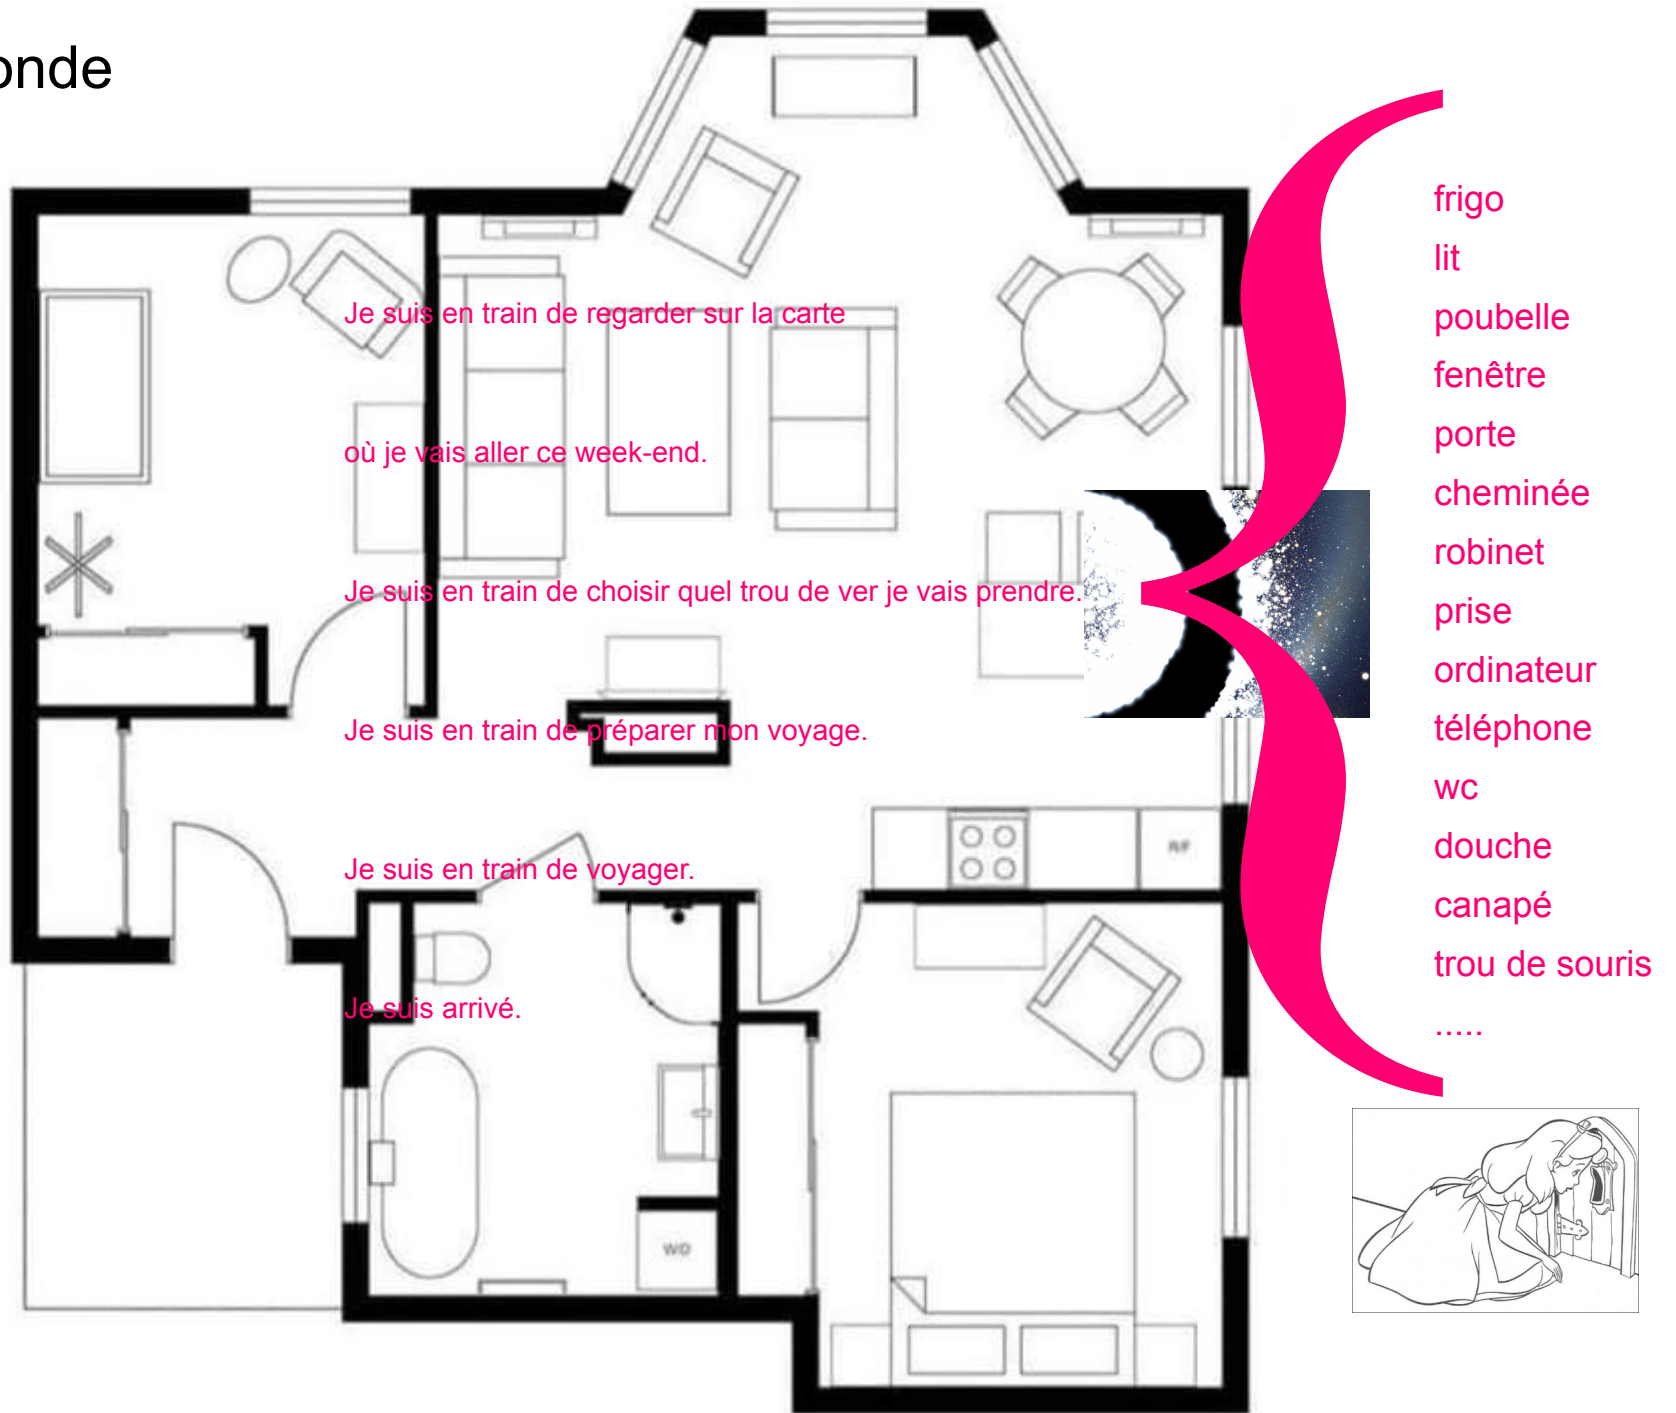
onde

Je suis en train de regarder sur la carte

où je vais aller ce week-end.

Je suis en train de choisir quel trou de ver je vais prendre.

Je suis en train de préparer mon voyage.

Je suis en train de voyager.

Je suis arrivé.

R/F

WD

frigo
lit
poubelle
fenêtre
porte
cheminée
robinet
prise
ordinateur
téléphone
wc
douche
canapé
trou de souris
.....